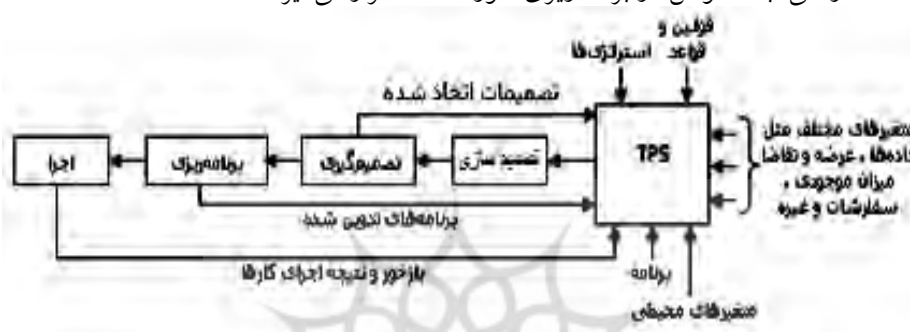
قوانین و قواعد

استراتژی‌ها

تصمیمات اتخاذ شده

متغیرهای مختلف مثل دادهها ، عرضه و تقاضا میزان موجودی ، سفارشات و غیره

TPS

تصمیم سازی

تصمیم‌گیری

برنامه‌ریزی

اجرا

برنامه‌های تدوین شده

بازخور و نتیجه اجرای کارها

برنامه

متغیرهای محیطی